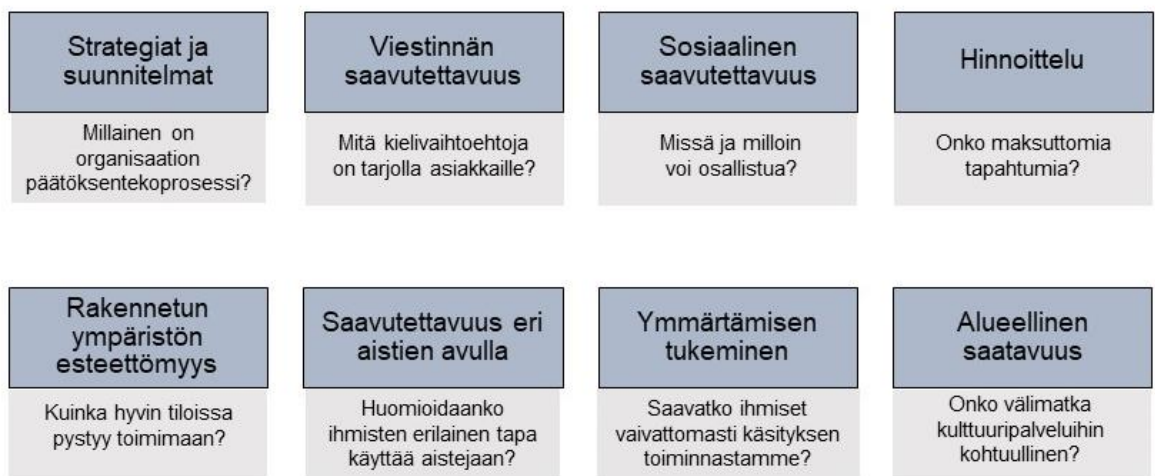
Strategiat ja suunnitelmat

Millainen on organisaation päätöksentekoprosessi?

Viestinnän saavutettavuus

Mitä kielivaihtoehtoja on tarjolla asiakkaille?

Sosiaalinen saavutettavuus

Missä ja milloin voi osallistua?

Hinnoittelu

Onko maksuttomia tapahtumia?

Rakennetun ympäristön esteettömyys

Kuinka hyvin tiloissa pystyy toimimaan?

Saavutettavuus eri aistien avulla

Huomioidaanko ihmisten erilainen tapa käyttää aistejaan?

Ymmärtämisen tukeminen

Saavatko ihmiset vaivattomasti käsityksen toiminnastamme?

Alueellinen saatavuus

Onko välimatka kulttuuripalveluihin kohtuullinen?